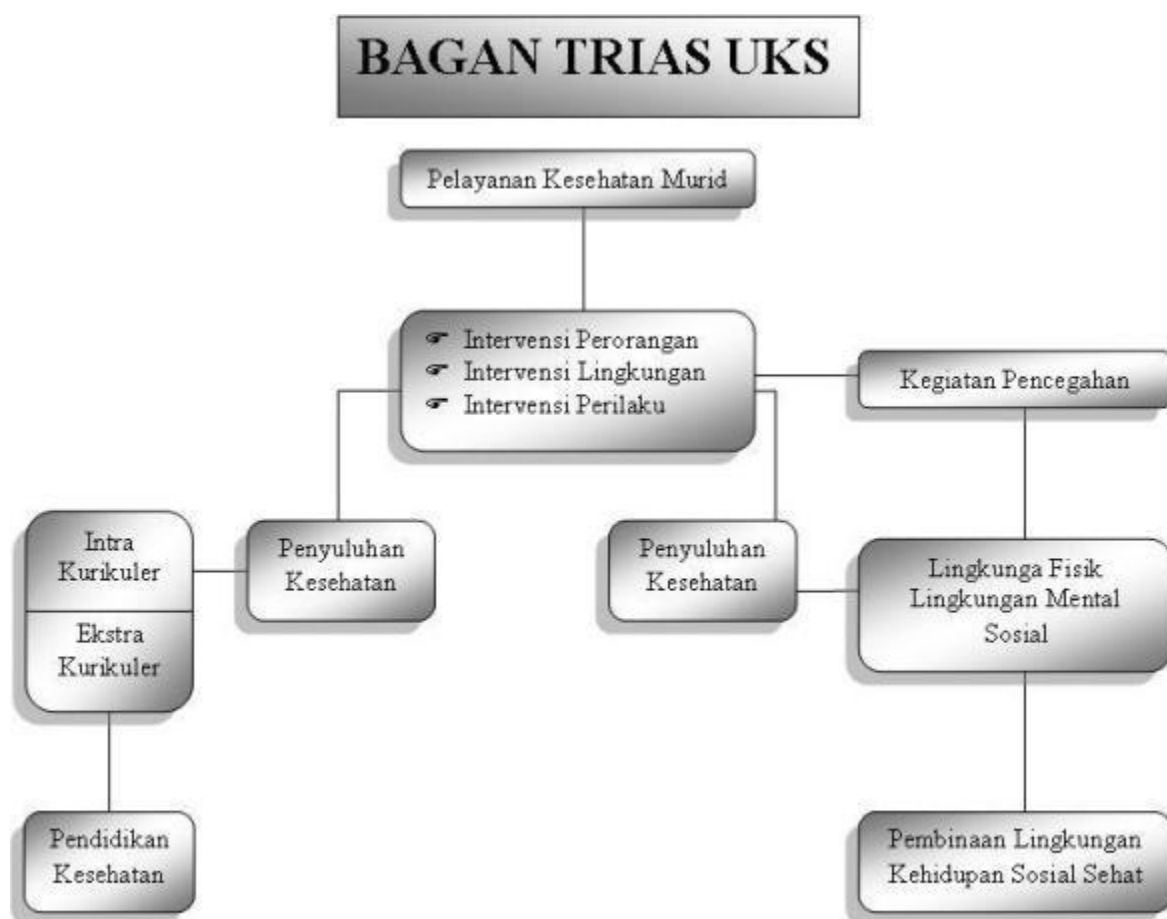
BAGAN TRIAS UKS

Pelayanan Kesehatan Murid

☛ Intervensi Perorangan
☛ Intervensi Lingkungan
☛ Intervensi Perilaku

Kegiatan Pencegahan

Intra Kurikuler

Ekstra Kurikuler

Penyuluhan Kesehatan

Penyuluhan Kesehatan

Lingkunga Fisik
Lingkungan Mental
Sosial

Pendidikan Kesehatan

Pembinaan Lingkungan Kehidupan Sosial Sehat